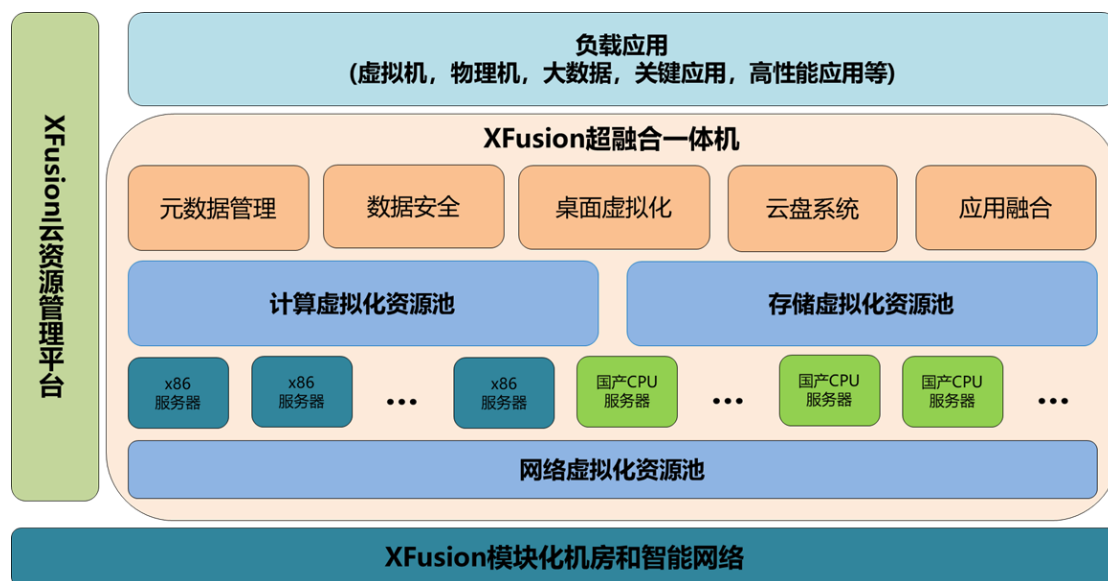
XFusion云资源管理平台

负载应用
(虚拟机，物理机，大数据，关键应用，高性能应用等)

XFusion超融合一体机

元数据管理

数据安全

桌面虚拟化

云盘系统

应用融合

计算虚拟化资源池

存储虚拟化资源池

x86 服务器

x86 服务器

...

x86 服务器

国产CPU 服务器

...

国产CPU 服务器

国产CPU 服务器

...

网络虚拟化资源池

XFusion模块化机房和智能网络